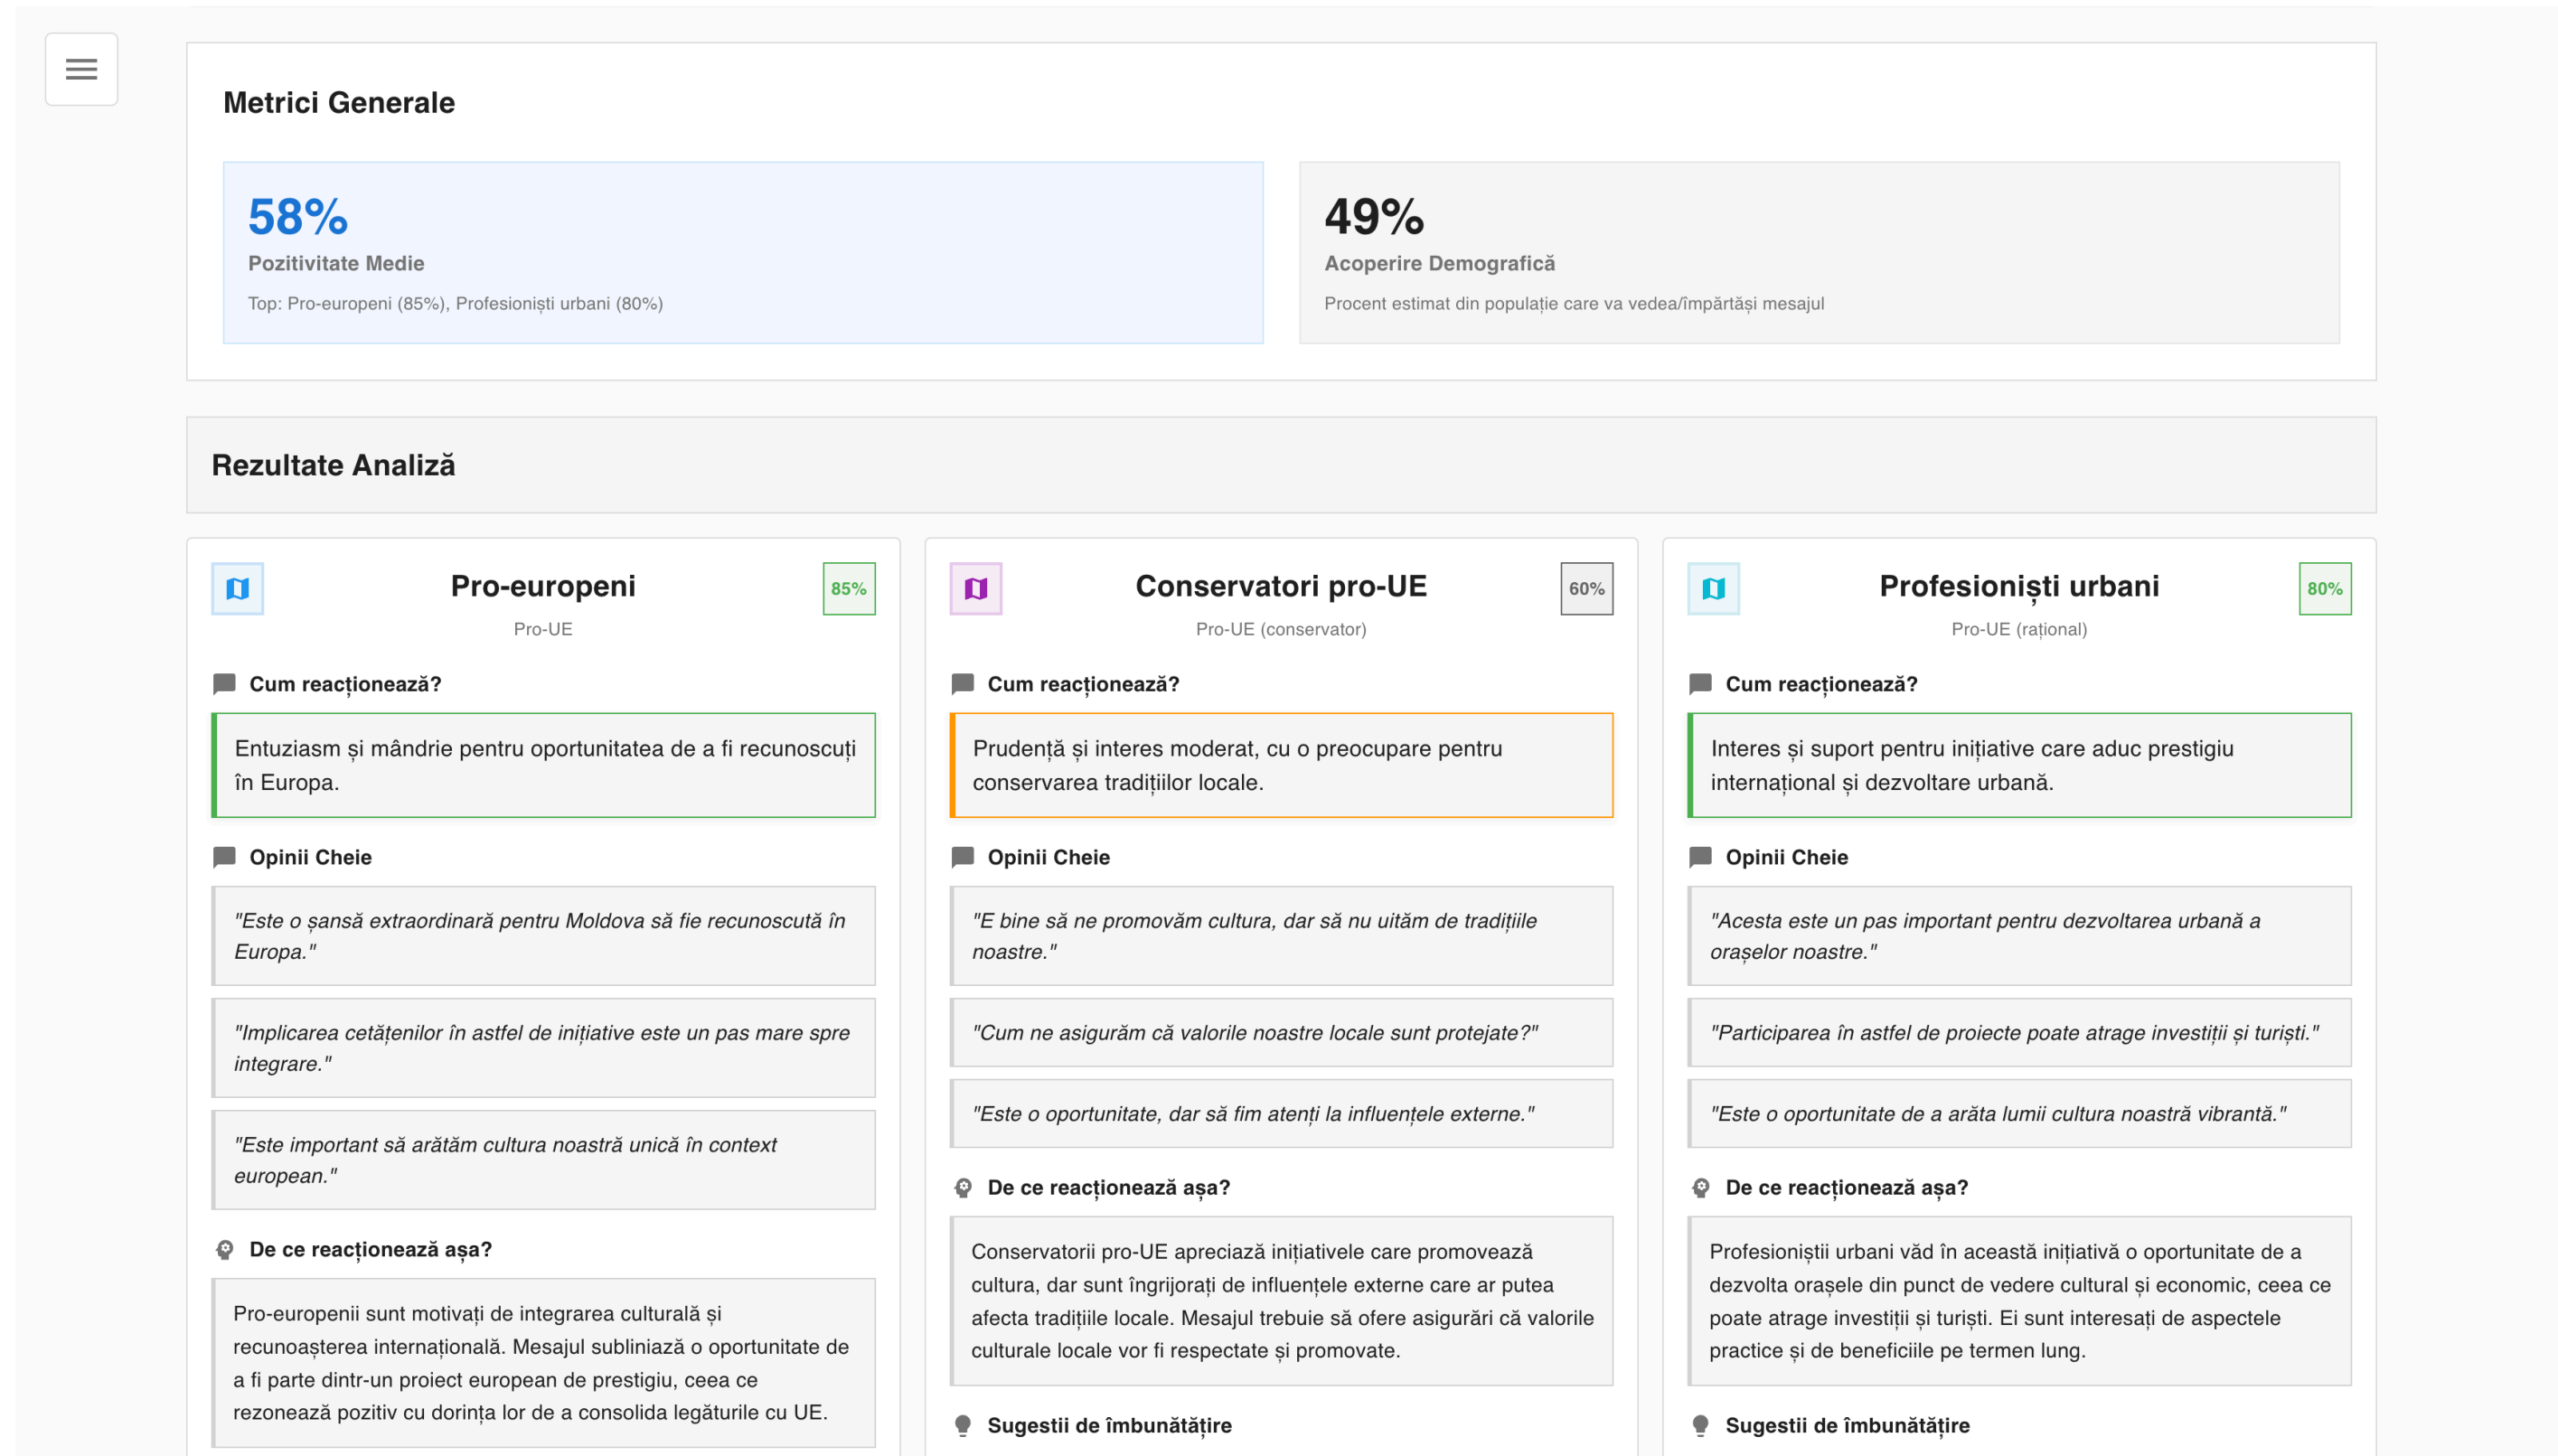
Metrici Generale

58%
Pozitivitate Medie
Top: Pro-europeni (85%), Profesioniști urbani (80%)

49%
Acoperire Demografică
Procent estimat din populație care va vedea/împărtăși mesajul

Rezultate Analiză

Pro-europeni
85%
Pro-UE

Cum reacționează?

Entuziasm și mândrie pentru oportunitatea de a fi recunoscuți în Europa.

Opinii Cheie

"Este o șansă extraordinară pentru Moldova să fie recunoscută în Europa."

"Implicarea cetățenilor în astfel de inițiative este un pas mare spre integrare."

"Este important să arătăm cultura noastră unică în context european."

De ce reacționează așa?

Pro-europenii sunt motivați de integrarea culturală și recunoașterea internațională. Mesajul subliniază o oportunitate de a fi parte dintr-un proiect european de prestigiu, ceea ce rezonează pozitiv cu dorința lor de a consolida legăturile cu UE.

Conservatori pro-UE
60%
Pro-UE (conservator)

Cum reacționează?

Prudență și interes moderat, cu o preocupare pentru conservarea tradițiilor locale.

Opinii Cheie

"E bine să ne promovăm cultura, dar să nu uităm de tradițiile noastre."

"Cum ne asigurăm că valorile noastre locale sunt protejate?"

"Este o oportunitate, dar să fim atenți la influențele externe."

De ce reacționează așa?

Conservatorii pro-UE apreciază inițiativele care promovează cultura, dar sunt îngrijorați de influențele externe care ar putea afecta tradițiile locale. Mesajul trebuie să ofere asigurări că valorile culturale locale vor fi respectate și promovate.

Sugestii de îmbunătățire

Profesioniști urbani
80%
Pro-UE (rațional)

Cum reacționează?

Interes și suport pentru inițiative care aduc prestigiu internațional și dezvoltare urbană.

Opinii Cheie

"Acesta este un pas important pentru dezvoltarea urbană a orașelor noastre."

"Participarea în astfel de proiecte poate atrage investiții și turiști."

"Este o oportunitate de a arăta lumii cultura noastră vibrantă."

De ce reacționează așa?

Profesioniștii urbani văd în această inițiativă o oportunitate de a dezvolta orașele din punct de vedere cultural și economic, ceea ce poate atrage investiții și turiști. Ei sunt interesați de aspectele practice și de beneficiile pe termen lung.

Sugestii de îmbunătățire